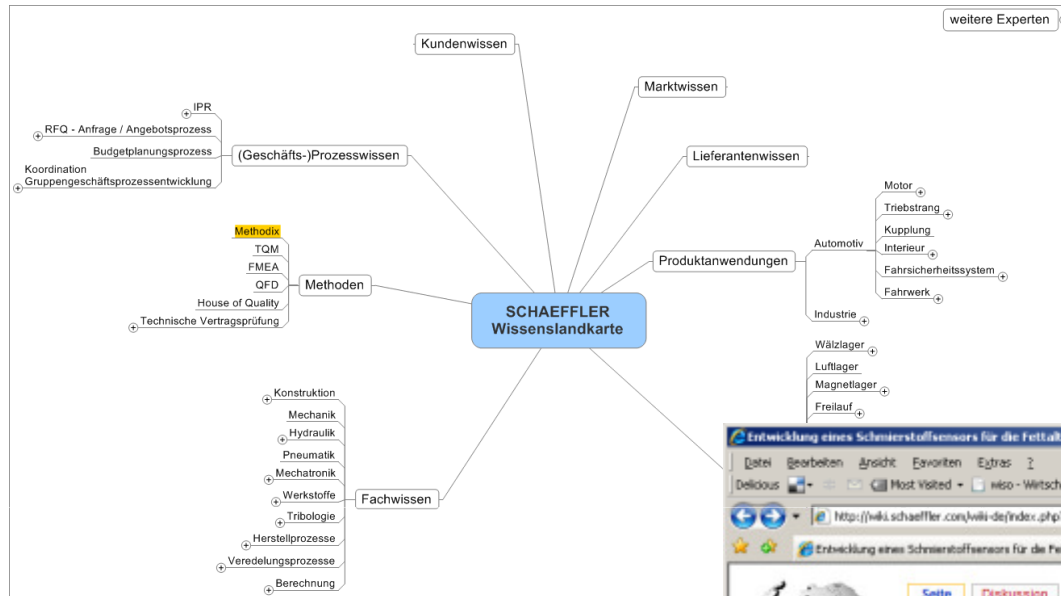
weitere Experten

Kundenwissen

Marktwissen

Lieferantenwissen

(Geschäfts-)Prozesswissen
IPR
RFQ - Anfrage / Angebotsprozess
Budgetplanungsprozess
Koordination Gruppengeschäftsprozessentwicklung

Methoden
Methodix
TQM
FMEA
QFD
House of Quality
Technische Vertragsprüfung

SCHAEFFLER Wissenslandkarte

Produktanwendungen
Automotiv
Motor
Triebstrang
Kupplung
Interieur
Fahrsicherheitssystem
Fahrwerk
Industrie

Wälzlager
Luftlager
Magnetlager
Freilauf

Fachwissen
Konstruktion
Mechanik
Hydraulik
Pneumatik
Mechatronik
Werkstoffe
Tribologie
Herstellprozesse
Veredelungsprozesse
Berechnung

Entwicklung eines Schmierstoffsensors für die Fettalt
Datei Bearbeiten Ansicht Favoriten Extras ?
Delicious Most Visited wiso - Wirtsch
http://wiki.schaeffler.com/wiki-de/index.php
Entwicklung eines Schmierstoffsensors für die Fe
Seite Diskussion